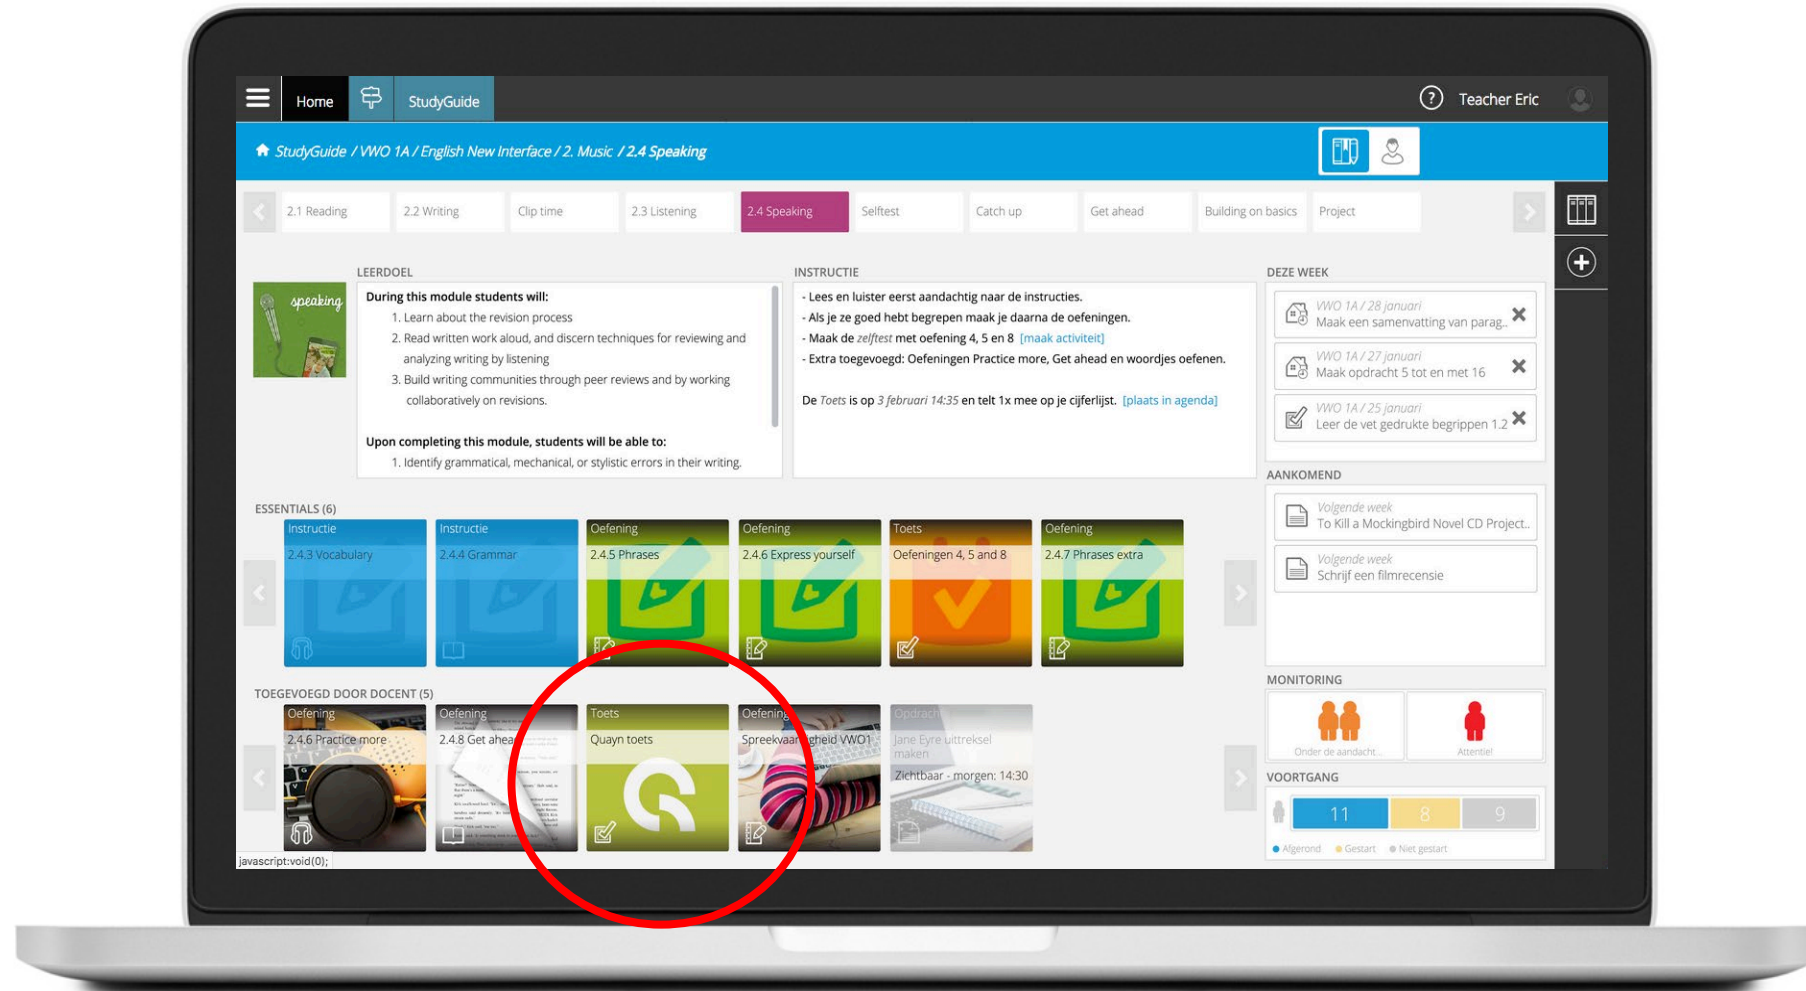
Home StudyGuide

Teacher Eric

StudyGuide / VWO 1A / English New Interface / 2. Music / 2.4 Speaking

2.1 Reading 2.2 Writing Clip time 2.3 Listening 2.4 Speaking Selftest Catch up Get ahead Building on basics Project

LEERDOEL

speaking

During this module students will:
1. Learn about the revision process
2. Read written work aloud, and discern techniques for reviewing and analyzing writing by listening
3. Build writing communities through peer reviews and by working collaboratively on revisions.

Upon completing this module, students will be able to:
1. Identify grammatical, mechanical, or stylistic errors in their writing.

INSTRUCTIE

- Lees en luister eerst aandachtig naar de instructies.
- Als je ze goed hebt begrepen maak je daarna de oefeningen.
- Maak de zelftest met oefening 4, 5 en 8 [maak activiteit]
- Extra toegevoegd: Oefeningen Practice more, Get ahead en woordjes oefenen.

De Toets is op 3 februari 14:35 en telt 1x mee op je cijferlijst. [plaats in agenda]

DEZE WEEK

VWO 1A / 28 januari
Maak een samenvatting van parag..

VWO 1A / 27 januari
Maak opdracht 5 tot en met 16

VWO 1A / 25 januari
Leer de vet gedrukte begrippen 1.2

AANKOMEND

Volgende week
To Kill a Mockingbird Novel CD Project..

Volgende week
Schrijf een filmrecensie

ESSENTIALS (6)

Instructie
2.4.3 Vocabulary

Instructie
2.4.4 Grammar

Oefening
2.4.5 Phrases

Oefening
2.4.6 Express yourself

Toets
Oefeningen 4, 5 and 8

Oefening
2.4.7 Phrases extra

TOEGEVOEGD DOOR DOCENT (5)

Oefening
2.4.6 Practice more

Oefening
2.4.8 Get ahea

Toets
Quayn toets

Oefening
Spreekvaar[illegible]heid VWO1

Opdracht
Jane Eyre uittreksel maken
Zichtbaar - morgen: 14:30

MONITORING

Onder de aandacht...

Attentie!

VOORTGANG

11 8 9

Afgerond Gestart Niet gestart

javascript:void(0);